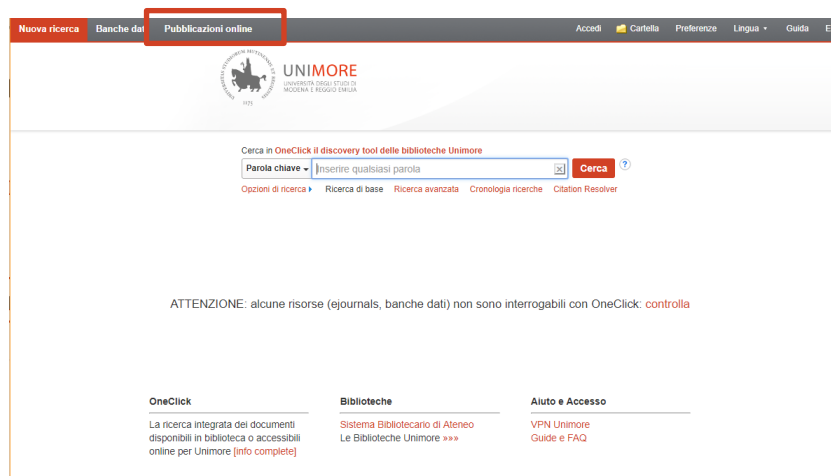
Nuova ricerca Banche dat Pubblicazioni online Accedi Cartella Preferenze Lingua Guida E

UNIMORE
UNIVERSITÀ DEGLI STUDI DI MODENA E REGGIO EMILIA

Cerca in OneClick il discovery tool delle biblioteche Unimore

Parola chiave Inserire qualsiasi parola Cerca ?

Opzioni di ricerca Ricerca di base Ricerca avanzata Cronologia ricerche Citation Resolver

ATTENZIONE: alcune risorse (ejournals, banche dati) non sono interrogabili con OneClick: controlla

OneClick

La ricerca integrata dei documenti disponibili in biblioteca o accessibili online per Unimore [info complete]

Biblioteche

Sistema Bibliotecario di Ateneo
Le Biblioteche Unimore »»»

Aiuto e Accesso

VPN Unimore
Guide e FAQ